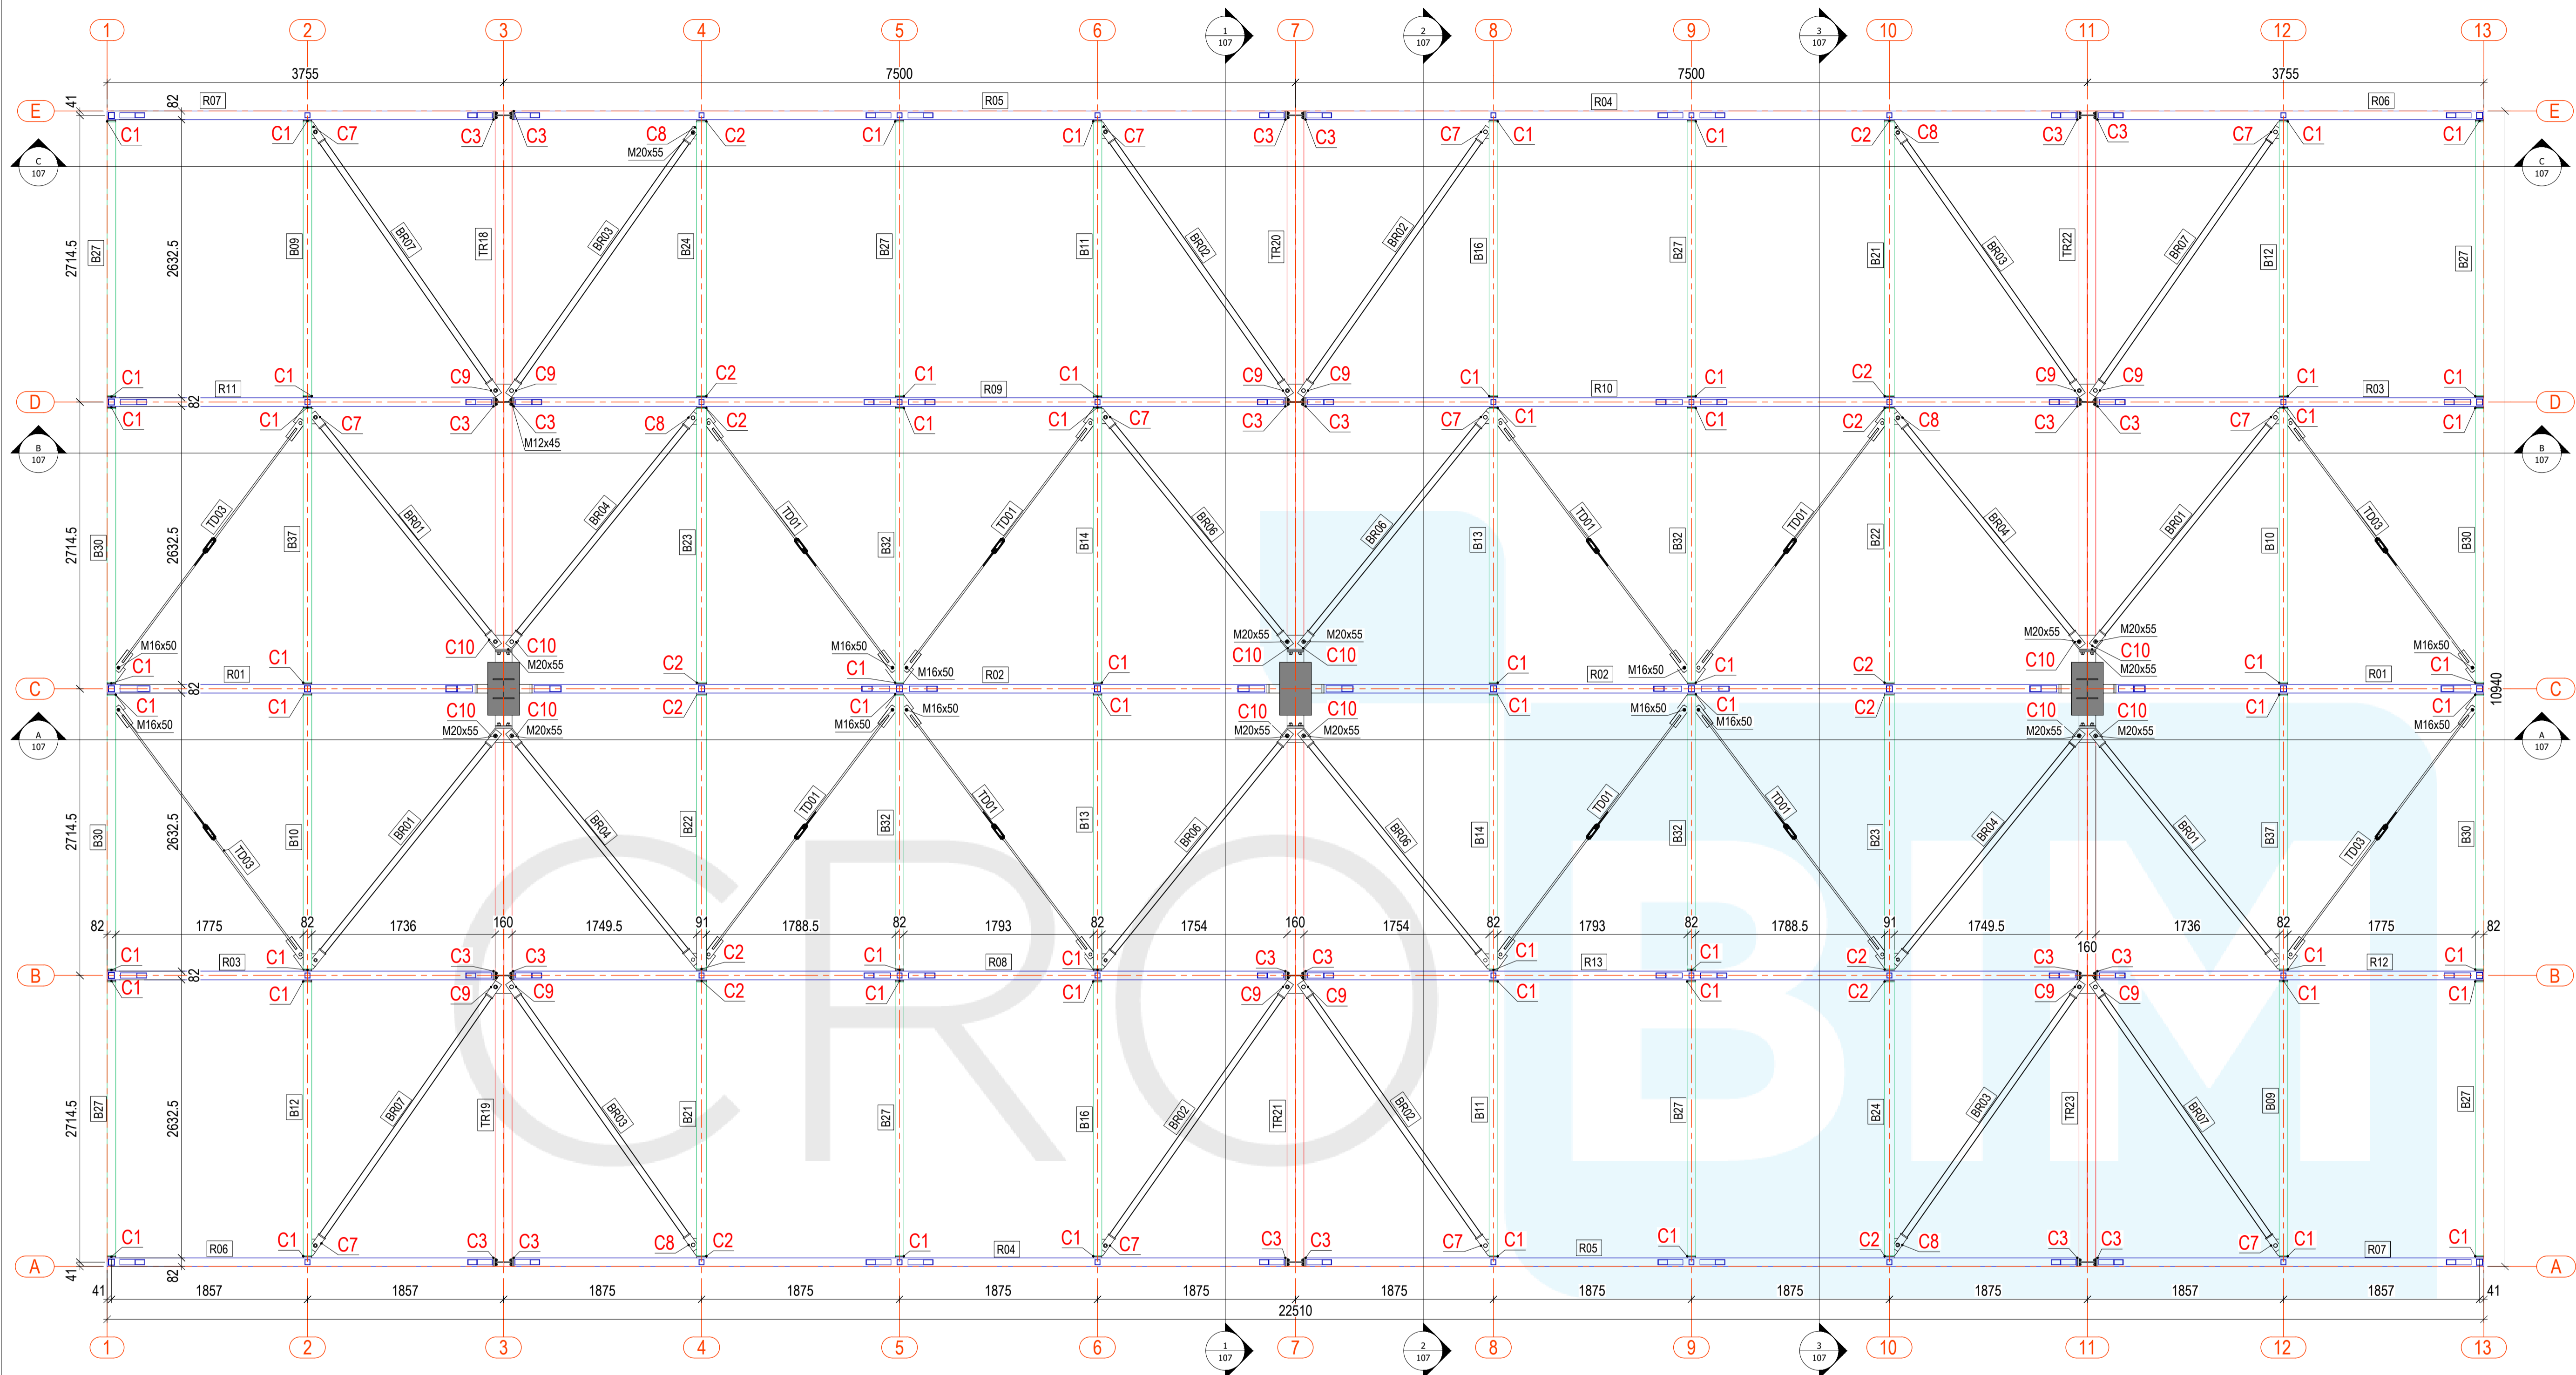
1 2 3 4 5 6 7 8 9 10 11 12 13

1 107 · 2 107 · 3 107

3755 · 7500 · 7500 · 3755

E · D · C · B · A

R07 · R05 · R04 · R06

C1 C1 C7 C3 C3 C8 C2 C1 C1 C7 C3 C3 C7 C1 C1 C2 C8 C3 C3 C7 C1 C1

M20x55

C 107

2714.5 · 2632.5 · 41 · 82

B27 B09 BR07 TR18 BR03 B24 B27 B11 BR02 TR20 BR02 B16 B27 B21 BR03 TR22 BR07 B12 B27

R11 · R09 · R10 · R03

C1 C1 C9 C9 C2 C1 C1 C9 C9 C1 C1 C2 C9 C9 C1 C1

C1 C1 C7 C3 C3 C8 C2 C1 C1 C7 C3 C3 C7 C1 C1 C2 C8 C3 C3 C7 C1 C1

M12x45

B 107

B30 TD03 B37 BR01 BR04 B23 TD01 B32 TD01 B14 BR06 BR06 B13 TD01 B32 TD01 B22 BR04 BR01 B10 TD03 B30

M16x50 · M20x55 · M20x55 · M20x55 · M16x50 · M16x50 · M20x55 · M20x55

C1 C1 C10 C10 C2 C1 C1 C10 C10 C1 C1 C2 C10 C10 C1 C1

R01 · R02 · R02 · R01

C1 C1 C10 C10 C2 C1 C1 C10 C10 C1 C1 C2 C10 C10 C1 C1

M16x50 · M20x55 · M20x55 · M16x50 · M16x50 · M20x55 · M20x55 · M16x50 · M16x50 · M20x55 · M20x55 · M16x50

10940

A 107

B30 TD03 B10 BR01 BR04 B22 TD01 B32 TD01 B13 BR06 BR06 B14 TD01 B32 TD01 B23 BR04 BR01 B37 TD03 B30

82 1775 82 1736 160 1749.5 91 1788.5 82 1793 82 1754 160 1754 82 1793 82 1788.5 91 1749.5 160 1736 82 1775 82

C1 C1 C3 C3 C2 C1 C1 C3 C3 C1 C1 C2 C3 C3 C1 C1

R03 · R08 · R13 · R12

C1 C1 C9 C9 C2 C1 C1 C9 C9 C1 C1 C2 C9 C9 C1 C1

B27 B12 BR07 TR19 BR03 B21 B27 B16 BR02 TR21 BR02 B11 B27 B24 BR03 TR23 BR07 B09 B27

C1 C1 C7 C3 C3 C8 C2 C1 C1 C7 C3 C3 C7 C1 C1 C2 C8 C3 C3 C7 C1 C1

R06 · R04 · R05 · R07

41 1857 1857 1875 1875 1875 1875 1875 1875 1875 1875 1857 1857 41

22510

CROBIM